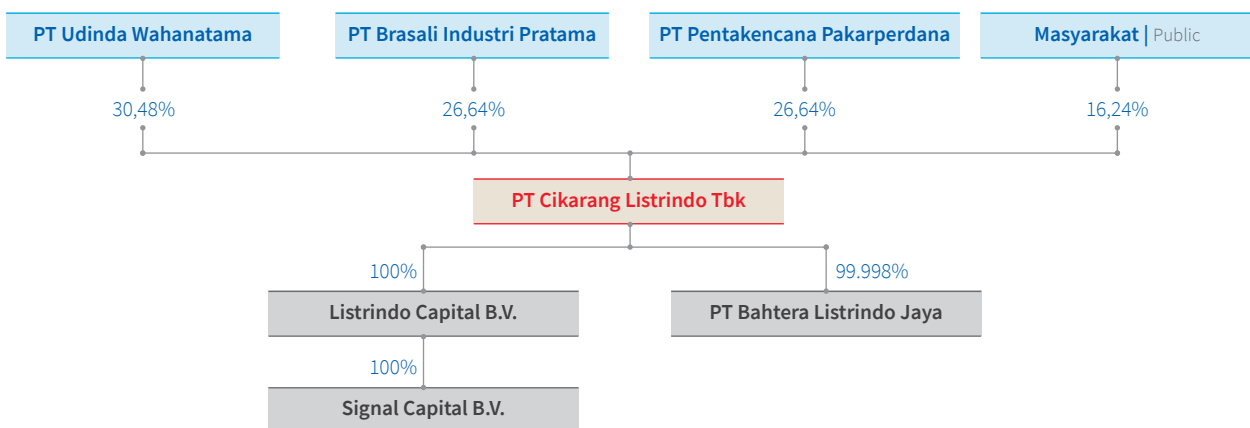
PT Udinda Wahanatama

30,48%

PT Brasali Industri Pratama

26,64%

PT Pentakencana Pakarperdana

26,64%

Masyarakat | Public

16,24%

PT Cikarang Listrindo Tbk

100%

Listrindo Capital B.V.

100%

Signal Capital B.V.

99.998%

PT Bahtera Listrindo Jaya